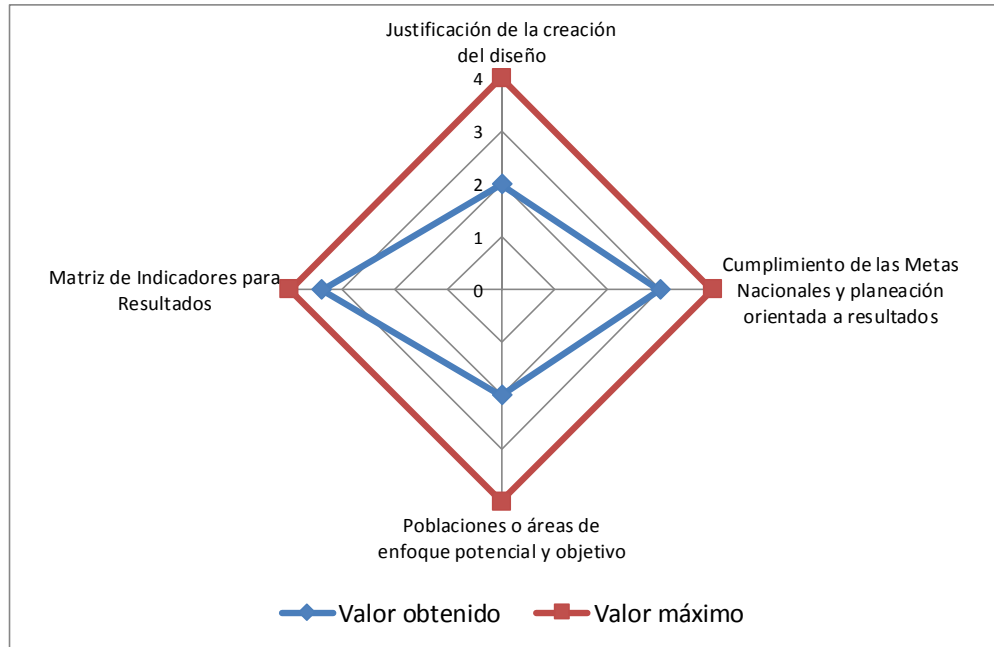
Justificación de la creación del diseño

4

3

2

1

0

Cumplimiento de las Metas Nacionales y planeación orientada a resultados

Poblaciones o áreas de enfoque potencial y objetivo

Matriz de Indicadores para Resultados

Valor obtenido

Valor máximo